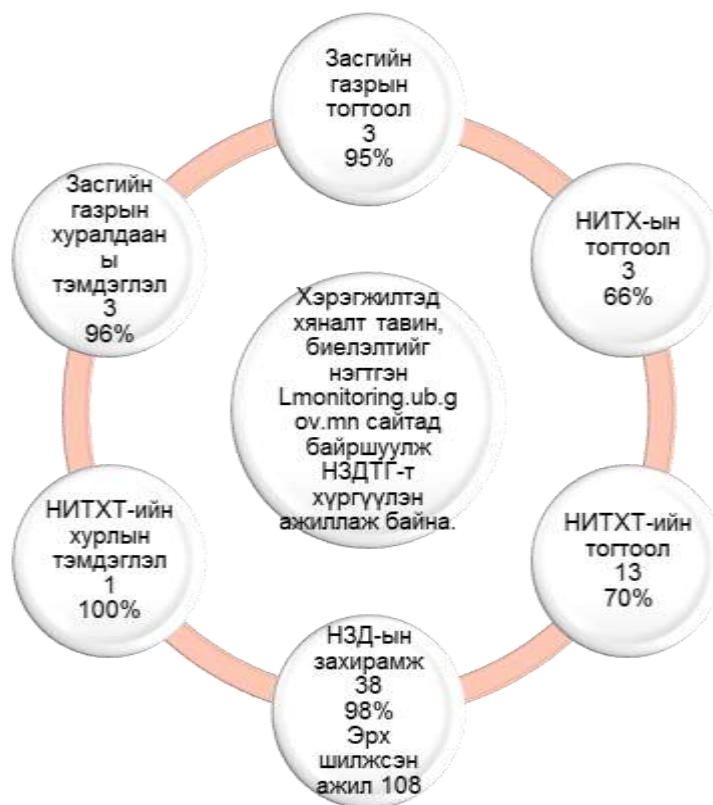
Засгийн газрын тогтоол
3
95%

НИТХ-ын тогтоол
3
66%

НИТХТ-ийн тогтоол
13
70%

НЗД-ын захирамж
38
98%
Эрх шилжсэн ажил 108

НИТХТ-ийн хурлын тэмдэглэл
1
100%

Засгийн газрын хуралдааны тэмдэглэл
3
96%

Хэрэгжилтэд хяналт тавин, биелэлтийг нэгтгэн Lmonitoring.ub.gov.mn сайтад байршуулж НЗДТГ-т хүргүүлэн ажиллаж байна.